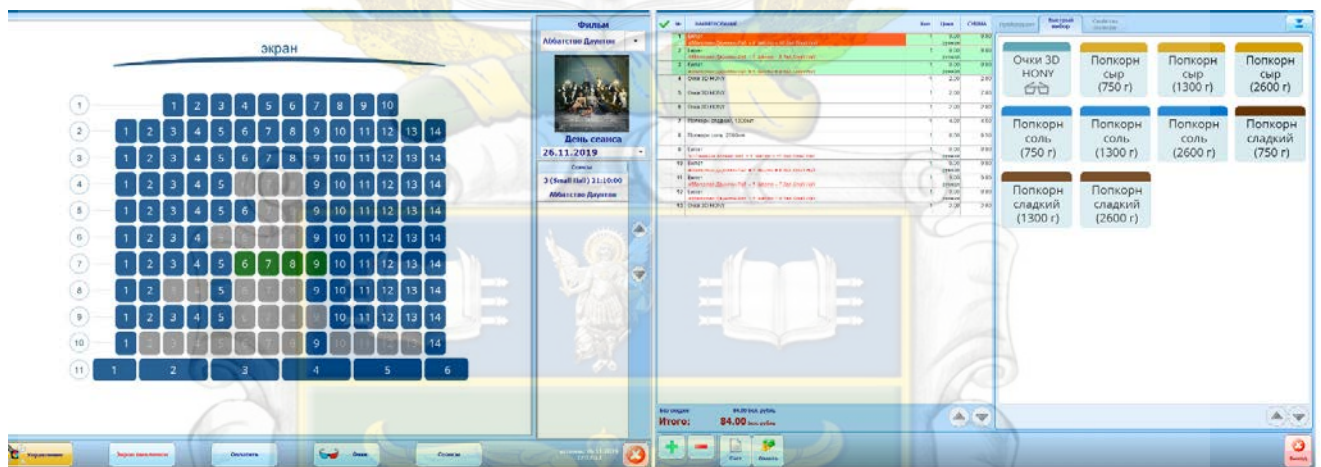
экран

1 1 2 3 4 5 6 7 8 9 10
2 1 2 3 4 5 6 7 8 9 10 11 12 13 14
3 1 2 3 4 5 6 7 8 9 10 11 12 13 14
4 1 2 3 4 5 9 10 11 12 13 14
5 1 2 3 4 5 6 9 10 11 12 13 14
6 1 2 3 4 9 10 11 12 13 14
7 1 2 3 4 5 6 7 8 9 10 11 12 13 14
8 1 2 5 9 10 11 12 13 14
9 1 2 3 4 5 9 10 11 12 13 14
10 1 2 9 14
11 1 2 3 4 5 6

Фильм
Аббатство Даунтон
День сеанса
26.11.2019
Сеансы
3 (Small Hall) 11:10:00
Аббатство Даунтон

Итого: 84.00

Быстрый выбор

Очки 3D HONY
Попкорн сыр (750 г)
Попкорн сыр (1300 г)
Попкорн сыр (2600 г)
Попкорн соль (750 г)
Попкорн соль (1300 г)
Попкорн соль (2600 г)
Попкорн сладкий (750 г)
Попкорн сладкий (1300 г)
Попкорн сладкий (2600 г)

Управление
Оплатить
Очки
Сеансы
Выход